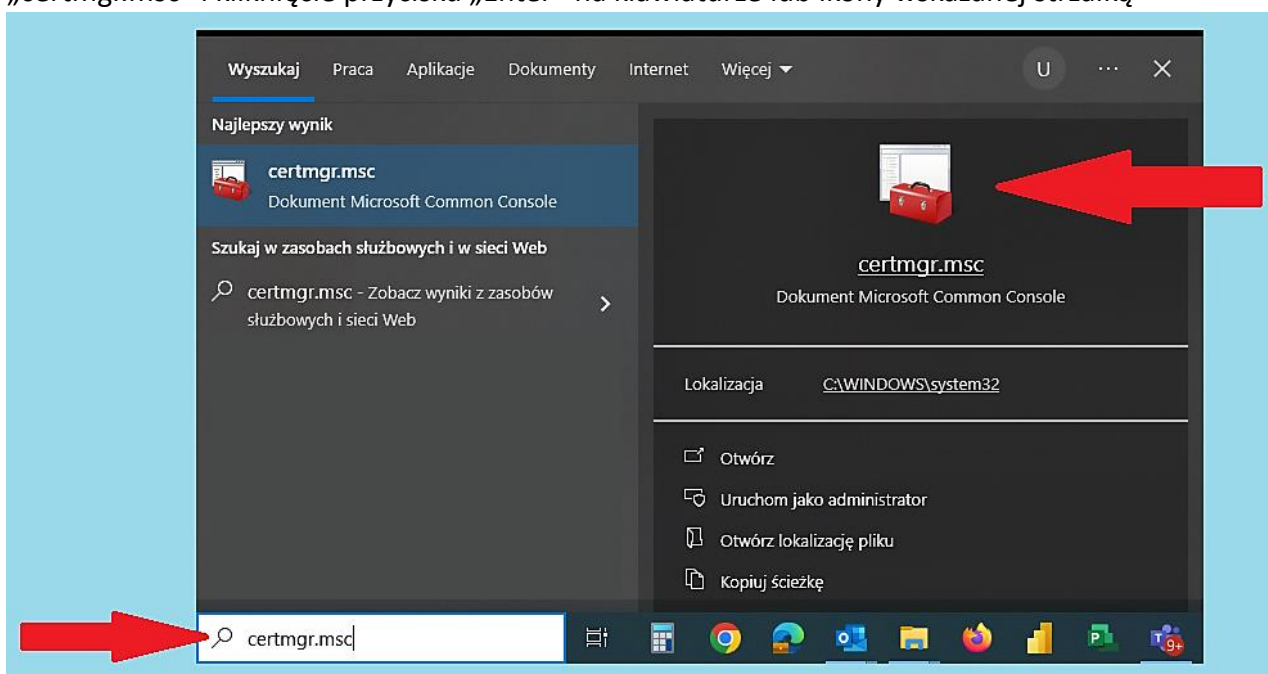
„certmgr.msc" i kliknięcie przycisku „Enter" na klawiaturze lub ikony wskazanej strzałką

Wyszukaj Praca Aplikacje Dokumenty Internet Więcej ▾ U ··· ✕

Najlepszy wynik

certmgr.msc
Dokument Microsoft Common Console

Szukaj w zasobach służbowych i w sieci Web

certmgr.msc - Zobacz wyniki z zasobów służbowych i sieci Web

certmgr.msc
Dokument Microsoft Common Console

Lokalizacja C:\WINDOWS\system32

Otwórz
Uruchom jako administrator
Otwórz lokalizację pliku
Kopiuj ścieżkę

certmgr.msc

9+